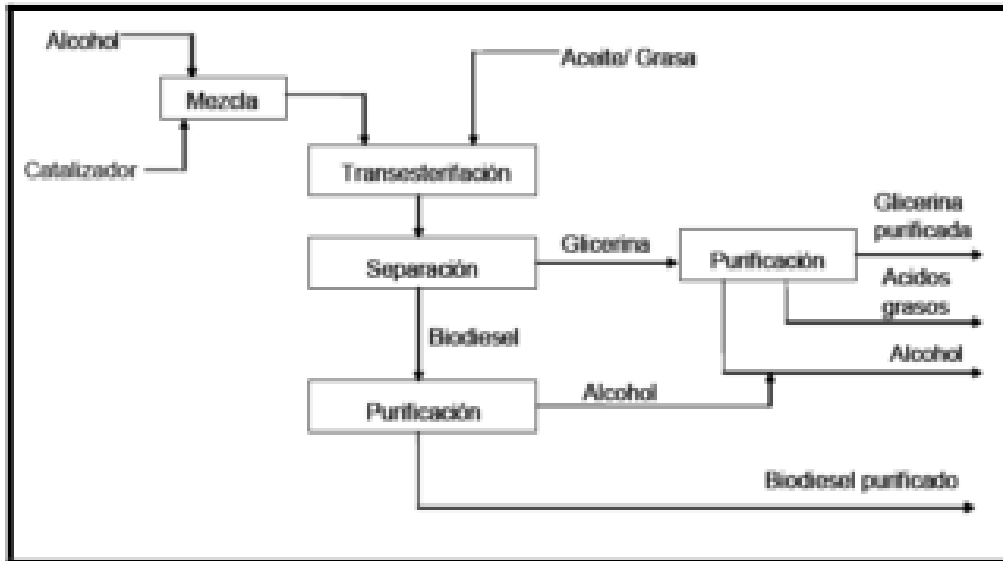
Alcohol

Mezcla

Catalizador

Aceite/ Grasa

Transesterificación

Separación

Glicerina

Purificación

Glicerina purificada

Acidos grasos

Alcohol

Biodiesel

Purificación

Alcohol

Biodiesel purificado